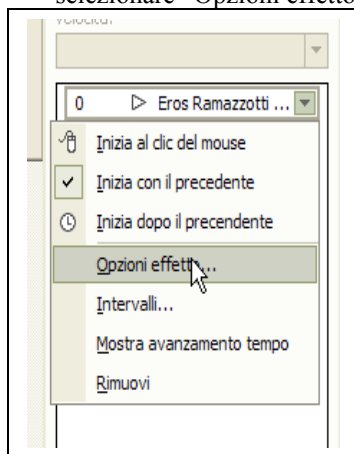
selezionare "Opzioni effetto

Velocità:

0 Eros Ramazzotti ...

Inizia al clic del mouse

Inizia con il precedente

Inizia dopo il precendente

Opzioni effetto...

Intervalli...

Mostra avanzamento tempo

Rimuovi